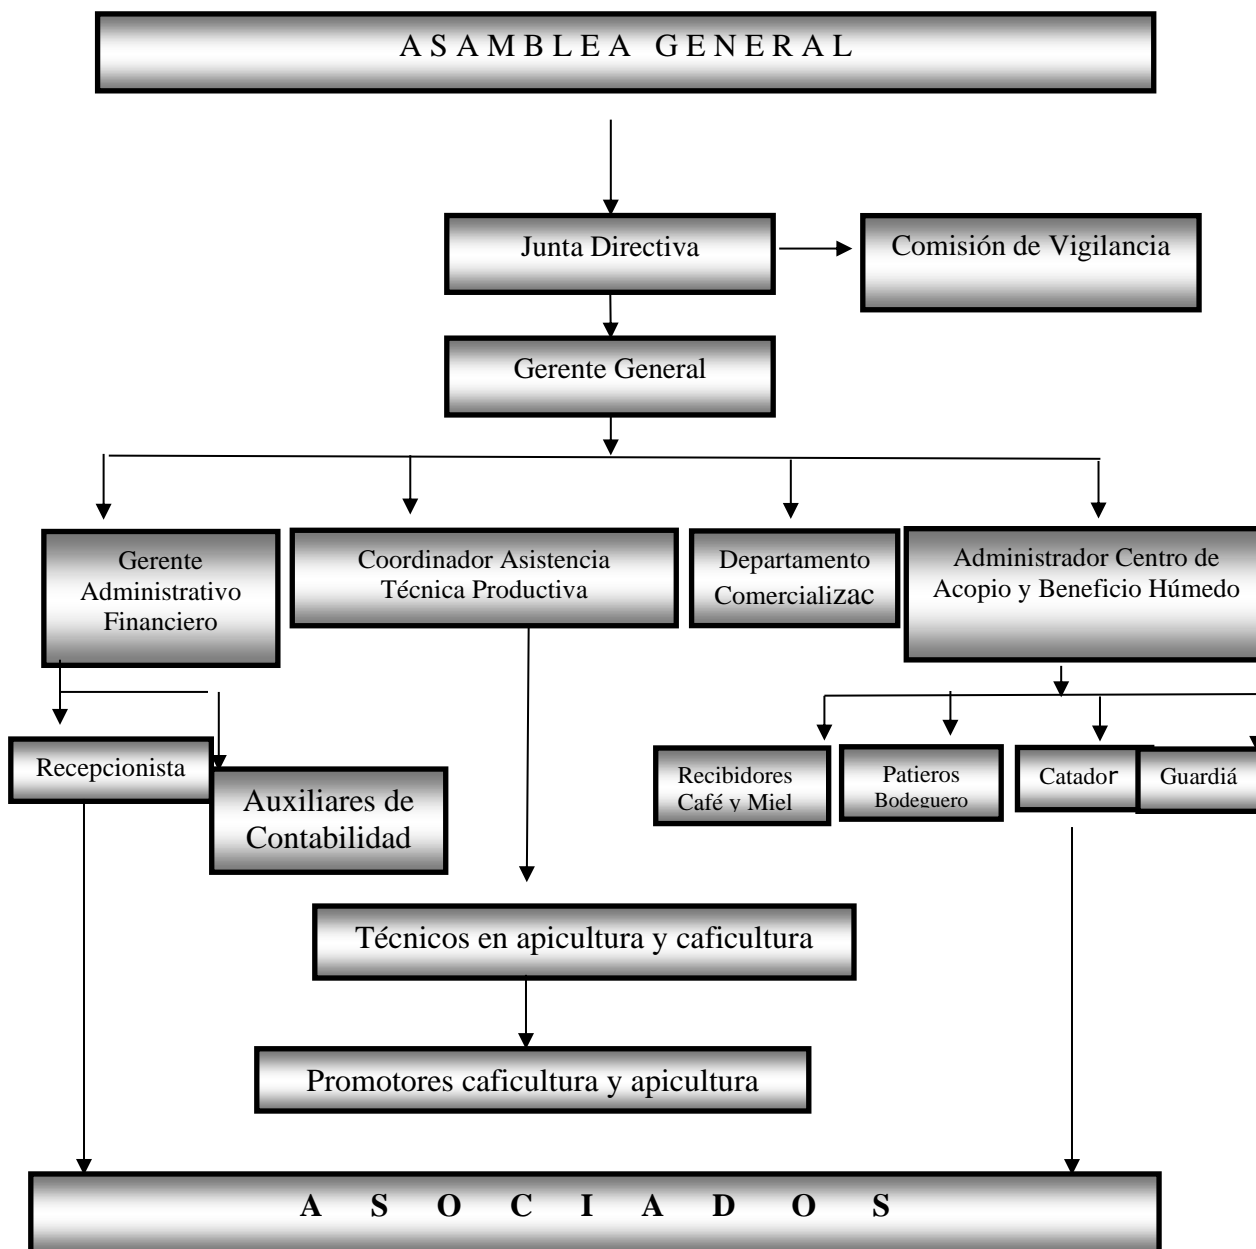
A S A M B L E A G E N E R A L

Junta Directiva

Comisión de Vigilancia

Gerente General

Gerente Administrativo Financiero

Coordinador Asistencia Técnica Productiva

Departamento Comercializac

Administrador Centro de Acopio y Beneficio Húmedo

Recepcionista

Auxiliares de Contabilidad

Recibidores Café y Miel

Patieros Bodeguero

Catador

Guardiá

Técnicos en apicultura y caficultura

Promotores caficultura y apicultura

A S O C I A D O S